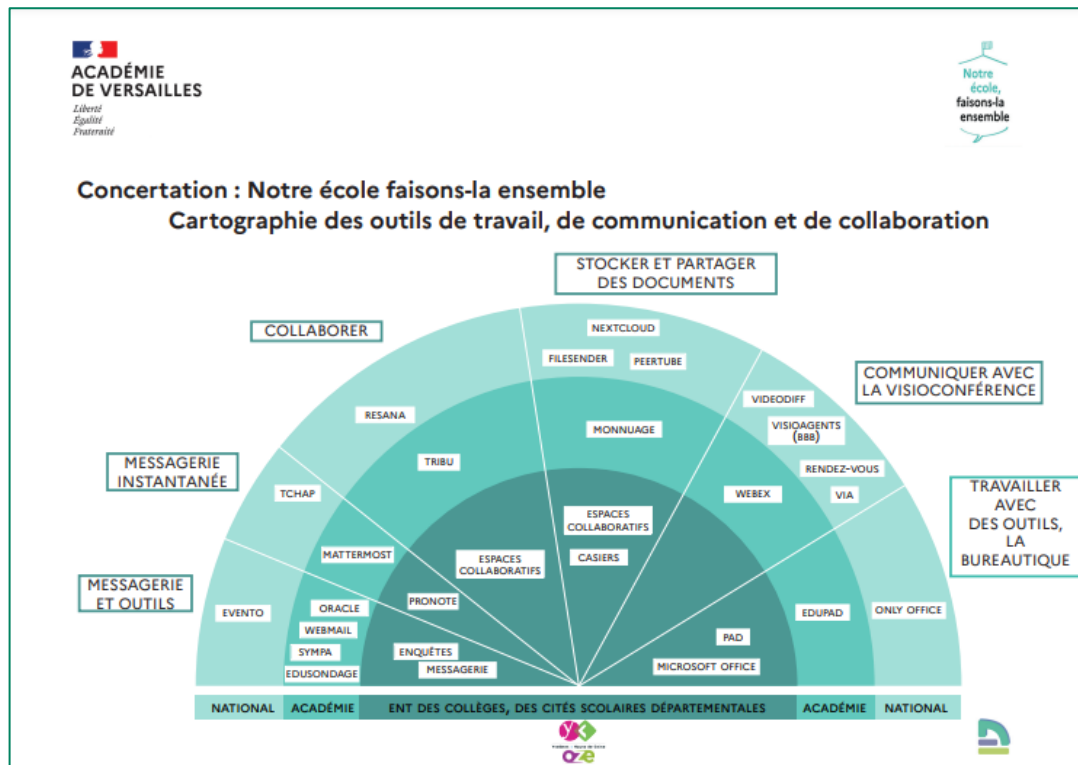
ACADÉMIE DE VERSAILLES
Liberté
Égalité
Fraternité

Notre école, faisons-la ensemble

Concertation : Notre école faisons-la ensemble
Cartographie des outils de travail, de communication et de collaboration

STOCKER ET PARTAGER DES DOCUMENTS

COLLABORER

COMMUNIQUER AVEC LA VISIOCONFÉRENCE

MESSAGERIE INSTANTANÉE

TRAVAILLER AVEC DES OUTILS, LA BUREAUTIQUE

MESSAGERIE ET OUTILS

NEXTCLOUD
FILESENDER
PEERTUBE
RESANA
MONNUAGE
VIDEODIFF
VISIOAGENTS (BBB)
RENDEZ-VOUS
VIA
TRIBU
TCHAP
ESPACES COLLABORATIFS
CASIERS
WEBEX
MATTERMOST
ESPACES COLLABORATIFS
EVENTO
ORACLE
PRONOTE
EDUPAD
ONLY OFFICE
WEBMAIL
SYMPA
EDUSONDAGE
ENQUÊTES
MESSAGERIE
PAD
MICROSOFT OFFICE

| NATIONAL | ACADÉMIE | ENT DES COLLÈGES, DES CITÉS SCOLAIRES DÉPARTEMENTALES | ACADÉMIE | NATIONAL |
|---|---|---|---|---|

oze